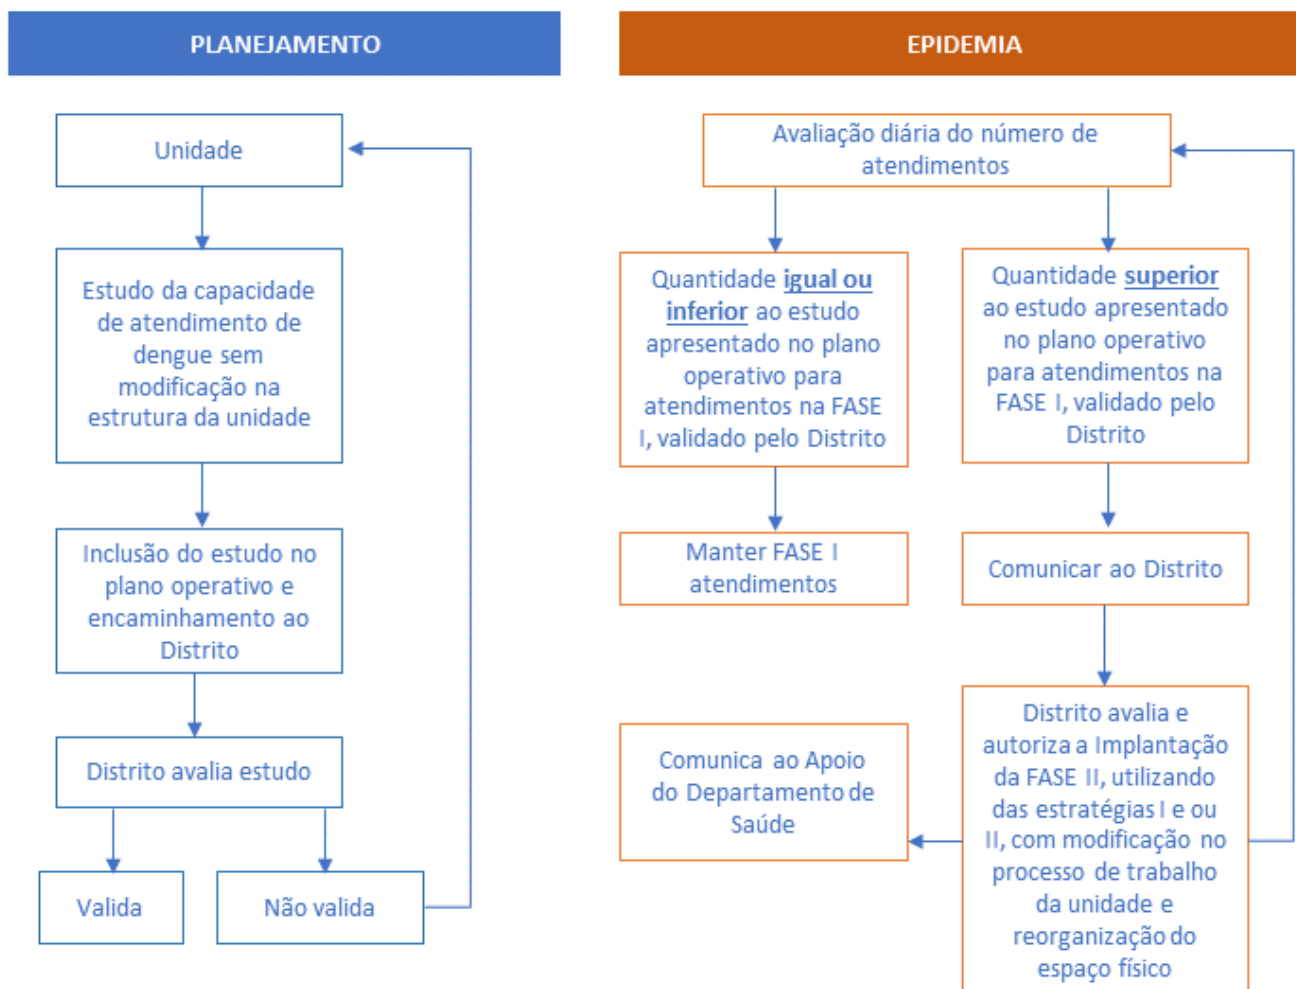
PLANEJAMENTO

Unidade

Estudo da capacidade de atendimento de dengue sem modificação na estrutura da unidade

Inclusão do estudo no plano operativo e encaminhamento ao Distrito

Distrito avalia estudo

Valida

Não valida

EPIDEMIA

Avaliação diária do número de atendimentos

Quantidade igual ou inferior ao estudo apresentado no plano operativo para atendimentos na FASE I, validado pelo Distrito

Quantidade superior ao estudo apresentado no plano operativo para atendimentos na FASE I, validado pelo Distrito

Manter FASE I atendimentos

Comunicar ao Distrito

Distrito avalia e autoriza a Implantação da FASE II, utilizando das estratégias I e ou II, com modificação no processo de trabalho da unidade e reorganização do espaço físico

Comunica ao Apoio do Departamento de Saúde